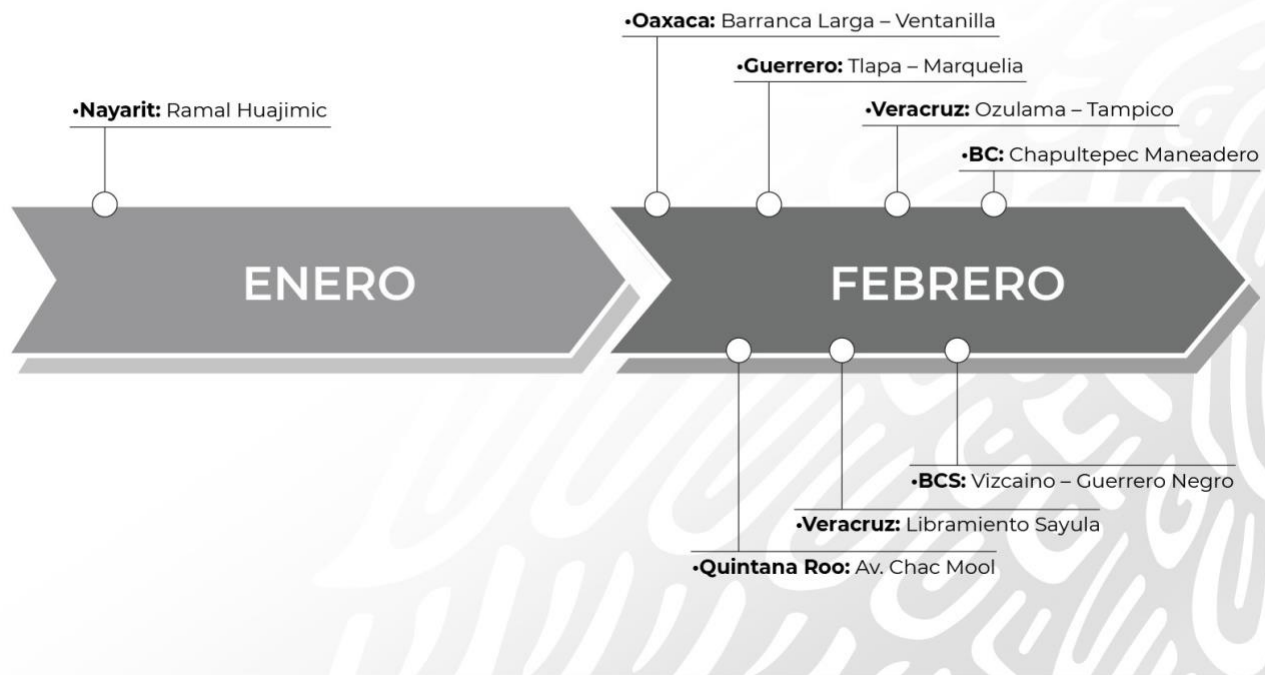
•Nayarit: Ramal Huajimic

ENERO

•Oaxaca: Barranca Larga – Ventanilla

•Guerrero: Tlapa – Marquelia

•Veracruz: Ozulama – Tampico

•BC: Chapultepec Maneadero

FEBRERO

•BCS: Vizcaino – Guerrero Negro

•Veracruz: Libramiento Sayula

•Quintana Roo: Av. Chac Mool